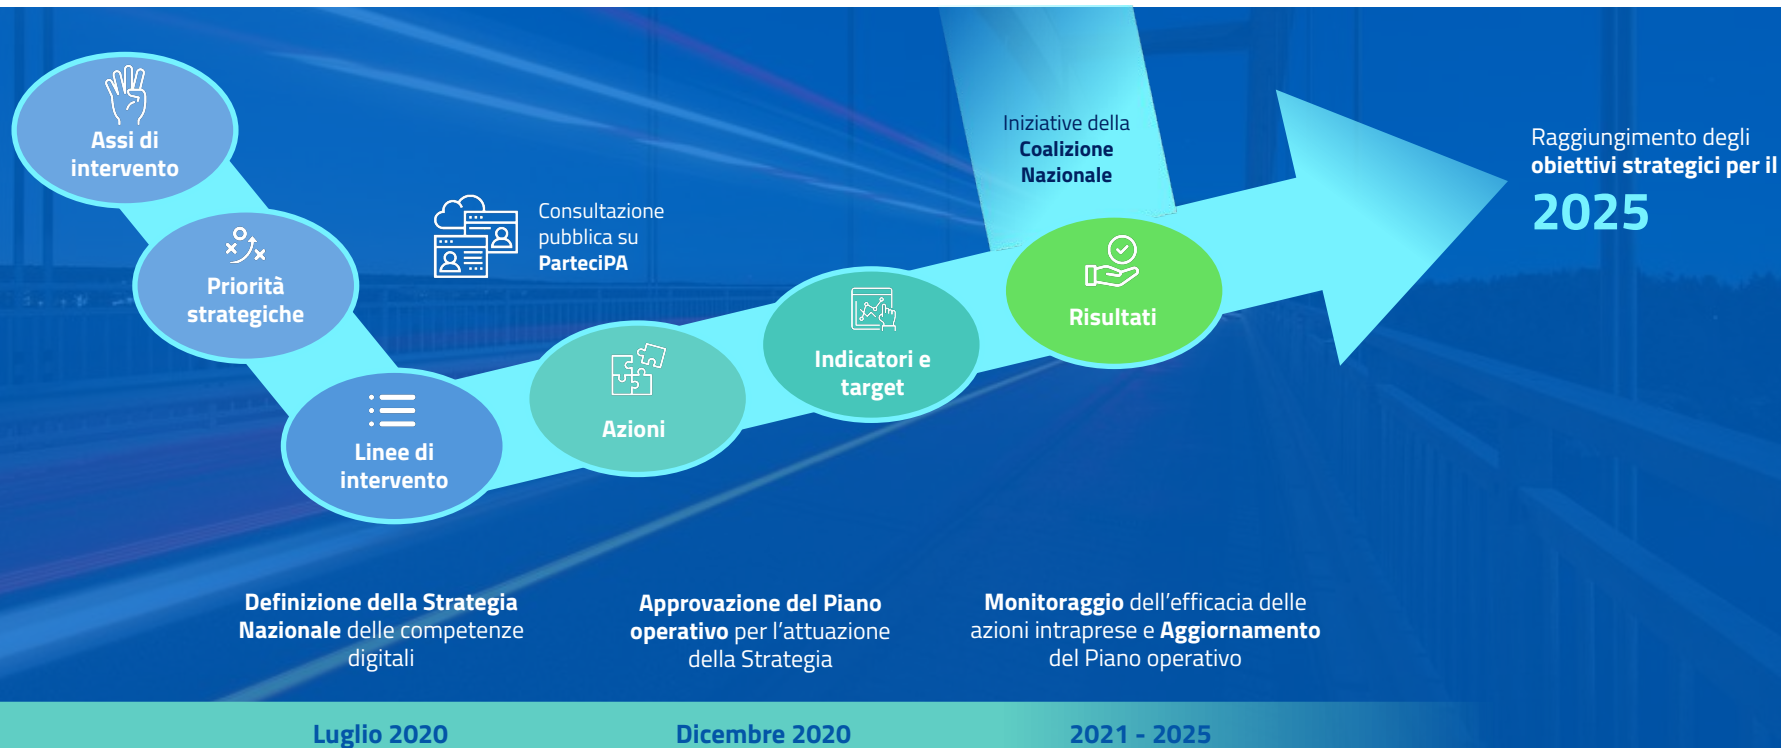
Assi di intervento

Priorità strategiche

Linee di intervento

Consultazione pubblica su ParteciPA

Azioni

Indicatori e target

Iniziative della Coalizione Nazionale

Risultati

Raggiungimento degli obiettivi strategici per il 2025

Definizione della Strategia Nazionale delle competenze digitali

Approvazione del Piano operativo per l'attuazione della Strategia

Monitoraggio dell'efficacia delle azioni intraprese e Aggiornamento del Piano operativo

Luglio 2020

Dicembre 2020

2021 - 2025